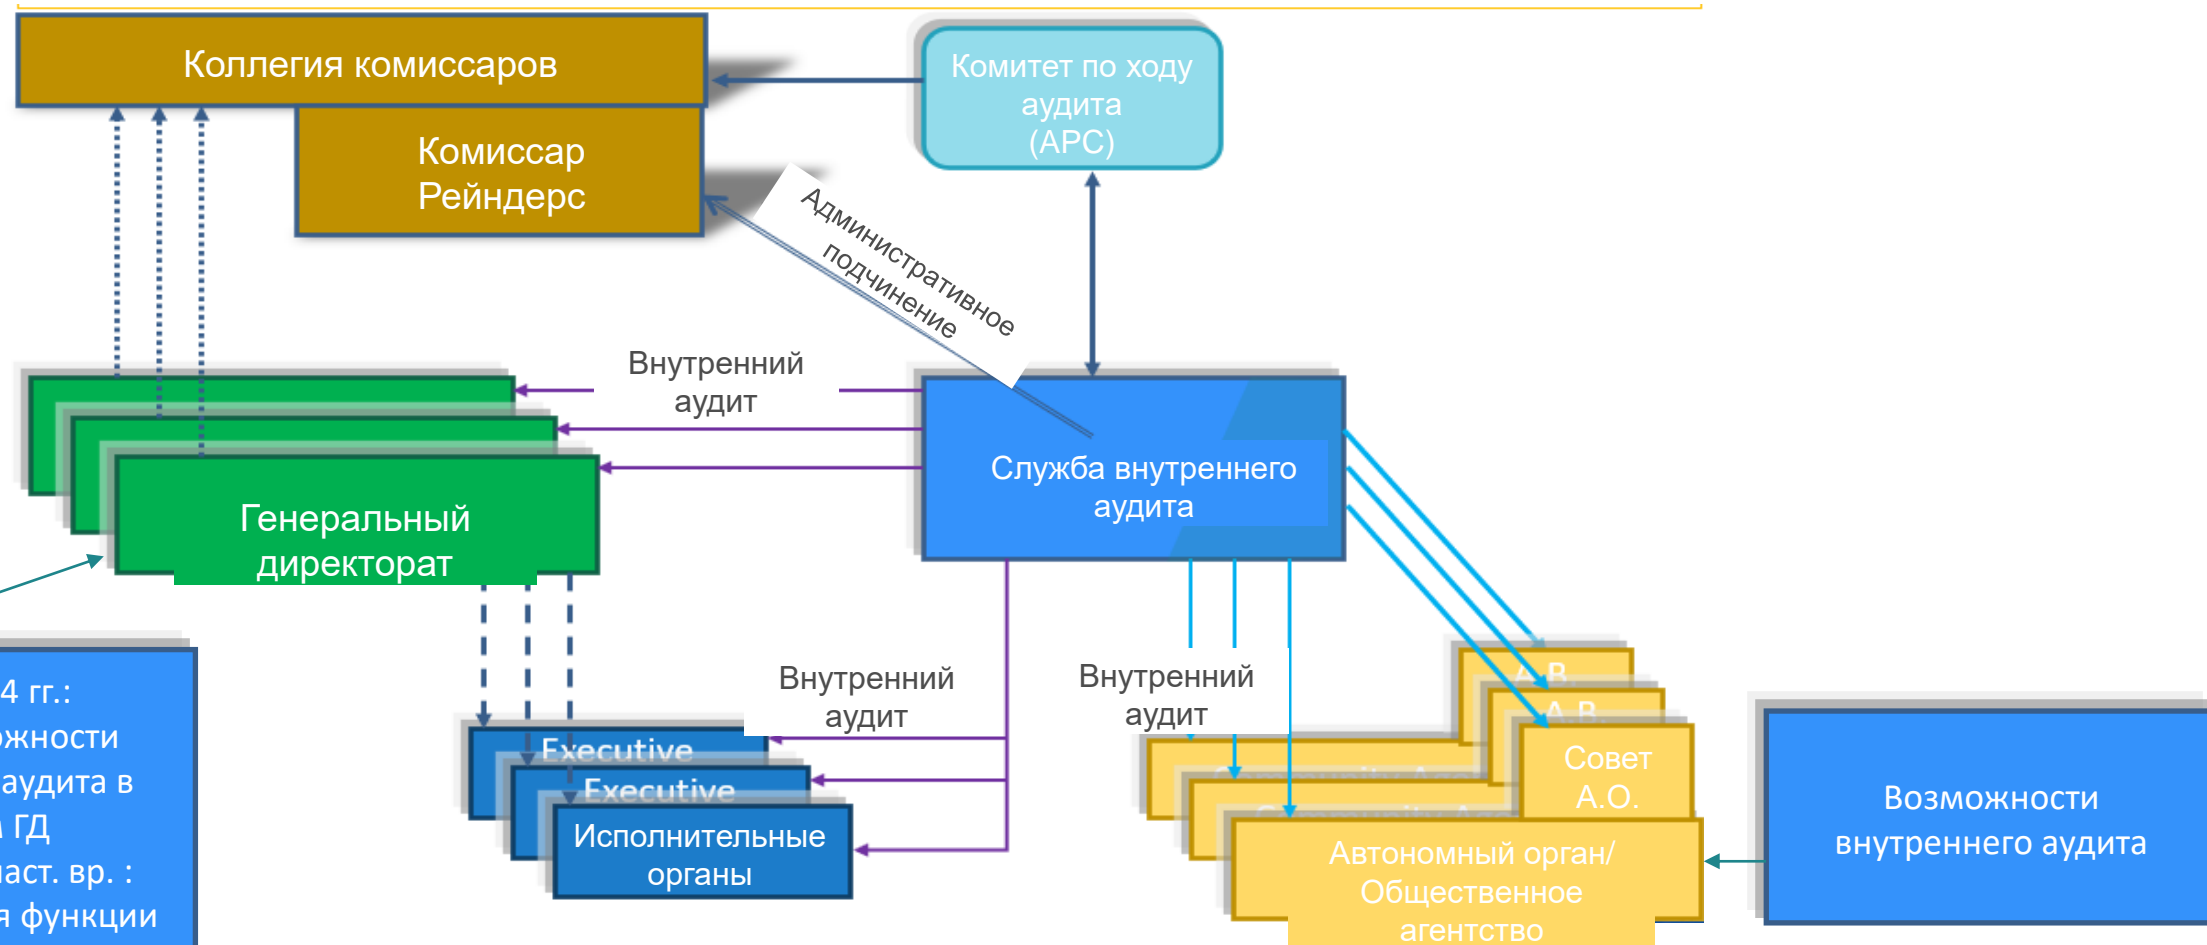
Коллегия комиссаров

Комиссар Рейндерс

Комитет по ходу аудита (APC)

Административное подчинение

Внутренний аудит

Служба внутреннего аудита

Генеральный директорат

4 гг.:
ожности
аудита в
ГД
аст. вр. :
я функции

Executive

Executive

Исполнительные органы

Внутренний аудит

Внутренний аудит

A.B.

A.B.

Совет A.O.

Автономный орган/ Общественное агентство

Возможности внутреннего аудита